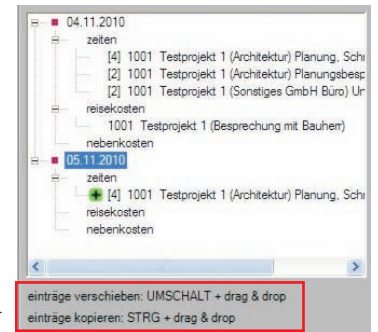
04.11.2010
zeiten
[4] 1001 Testprojekt 1 (Architektur) Planung, Sch
[2] 1001 Testprojekt 1 (Architektur) Planungsbesp
[2] 1001 Testprojekt 1 (Sonstiges GmbH Büro) Ur
reisekosten
1001 Testprojekt 1 (Besprechung mit Bauherr)
nebenkosten
05.11.2010
zeiten
[4] 1001 Testprojekt 1 (Architektur) Planung, Sch
reisekosten
nebenkosten

einträge verschieben: UMSCHALT + drag & drop
einträge kopieren: STRG + drag & drop